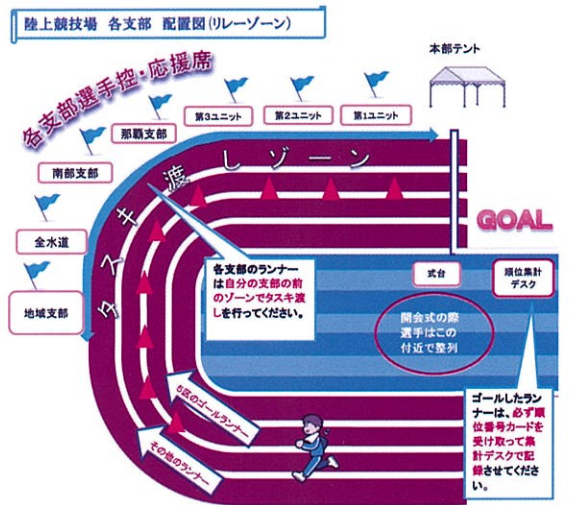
陸上競技場　各支部　配置図(リレーゾーン)

各支部選手控・応援席

本部テント

地域支部

全水道

南部支部

那覇支部

第3ユニット

第2ユニット

第1ユニット

タスキ渡しゾーン

GOAL

各支部のランナーは自分の支部の前のゾーンでタスキ渡しを行ってください。

式台

順位集計デスク

開会式の際選手はこの付近で整列

5区のゴールランナー

その他のランナー

ゴールしたランナーは、必ず順位番号カードを受け取って集計デスクで記録させてください。